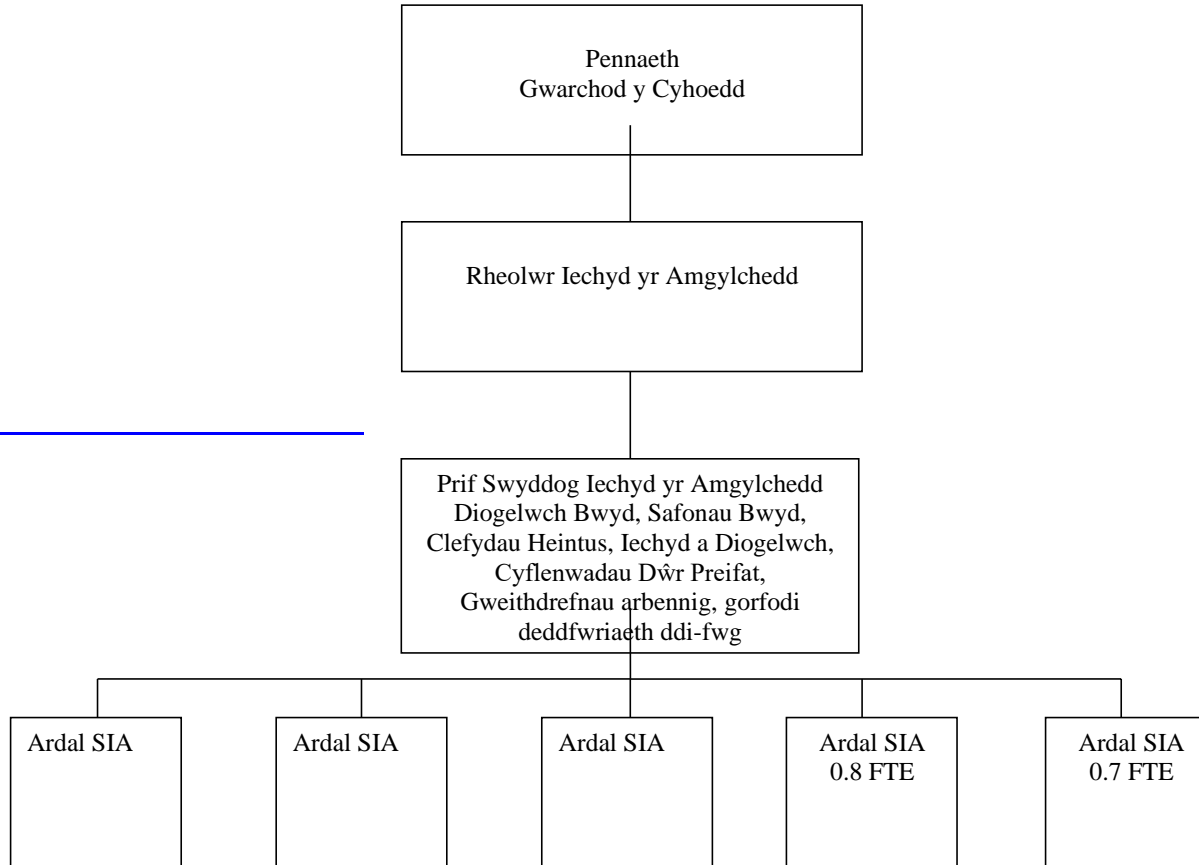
Pennaeth
Gwarchod y Cyhoedd

Rheolwr Iechyd yr Amgylchedd

Prif Swyddog Iechyd yr Amgylchedd
Diogelwch Bwyd, Safonau Bwyd, Clefydau Heintus, Iechyd a Diogelwch, Cyflenwadau Dŵr Preifat, Gweithdrefnau arbennig, gorfodi deddfwriaeth ddi-fwg

Ardal SIA

Ardal SIA

Ardal SIA

Ardal SIA
0.8 FTE

Ardal SIA
0.7 FTE